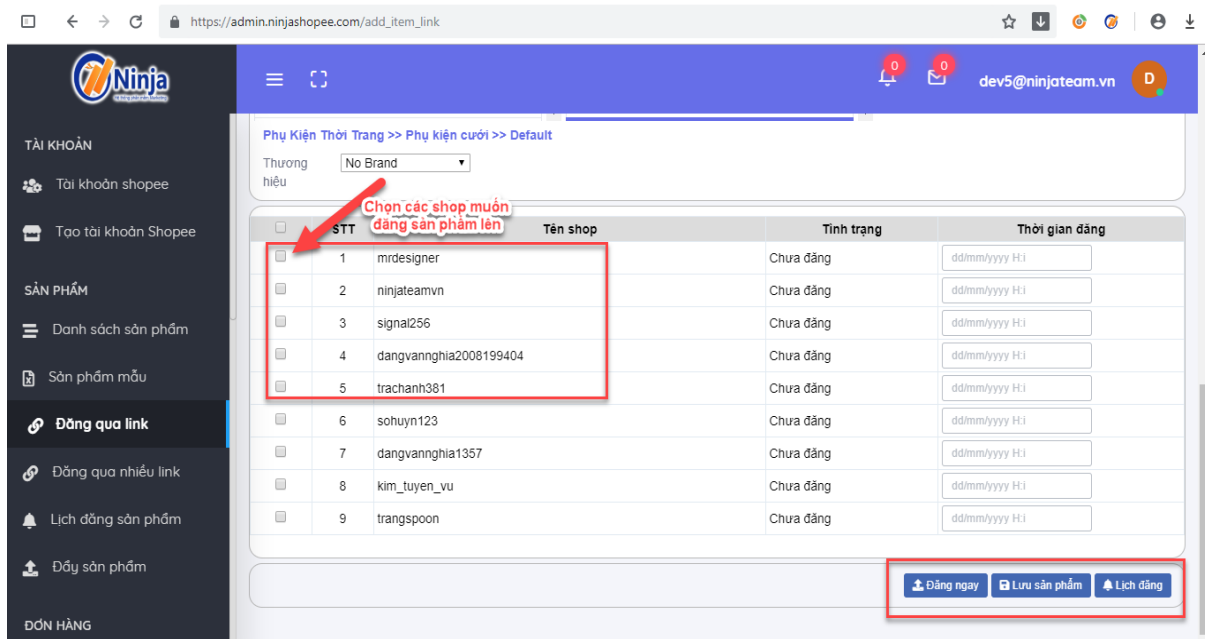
https://admin.ninjashopee.com/add_item_link

Ninja

0 0 dev5@ninjateam.vn D

TÀI KHOẢN
Tài khoản shopee
Tạo tài khoản Shopee

SẢN PHẨM
Danh sách sản phẩm
Sản phẩm mẫu
Đăng qua link
Đăng qua nhiều link
Lịch đăng sản phẩm
Đẩy sản phẩm

ĐƠN HÀNG

Phụ Kiện Thời Trang >> Phụ kiện cưới >> Default

Thương hiệu No Brand

Chọn các shop muốn đăng sản phẩm lên

| | STT | Tên shop | Tình trạng | Thời gian đăng |
|---|---|---|---|---|
| | 1 | mrdesigner | Chưa đăng | dd/mm/yyyy H:i |
| | 2 | ninjateamvn | Chưa đăng | dd/mm/yyyy H:i |
| | 3 | signal256 | Chưa đăng | dd/mm/yyyy H:i |
| | 4 | dangvannghia2008199404 | Chưa đăng | dd/mm/yyyy H:i |
| | 5 | trachanh381 | Chưa đăng | dd/mm/yyyy H:i |
| | 6 | sohuyn123 | Chưa đăng | dd/mm/yyyy H:i |
| | 7 | dangvannghia1357 | Chưa đăng | dd/mm/yyyy H:i |
| | 8 | kim_tuyen_vu | Chưa đăng | dd/mm/yyyy H:i |
| | 9 | trangspoon | Chưa đăng | dd/mm/yyyy H:i |

Đăng ngay Lưu sản phẩm Lịch đăng